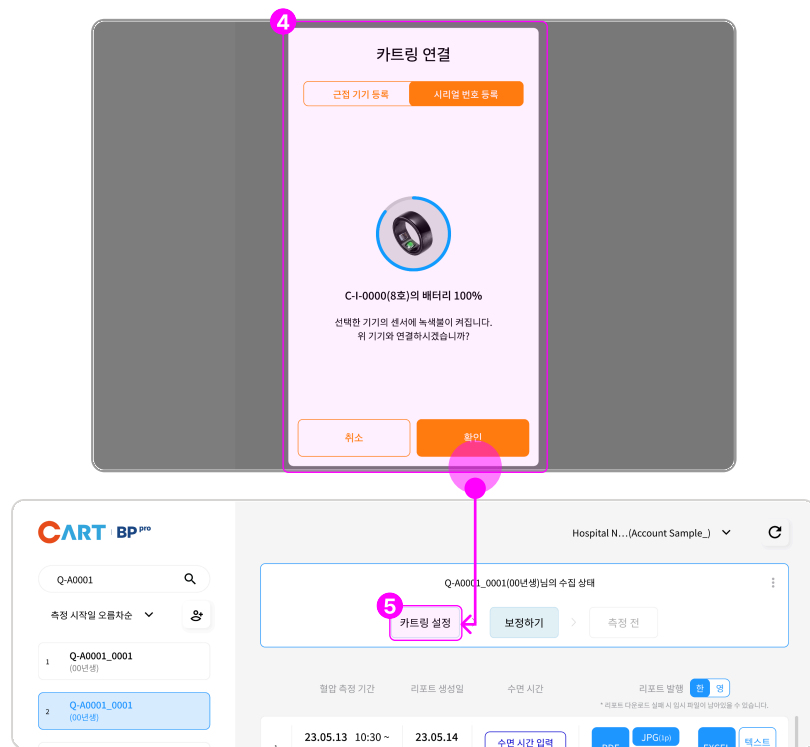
4

카트링 연결

근접 기기 등록 | 시리얼 번호 등록

C-I-0000(8호)의 배터리 100%

선택한 기기의 센서에 녹색불이 켜집니다.
위 기기와 연결하시겠습니까?

취소

확인

CART | BP pro

Hospital N…(Account Sample_)

Q-A0001

측정 시작일 오름차순

1 Q-A0001_0001 (00년생)

2 Q-A0001_0001 (00년생)

Q-A0001_0001(00년생)님의 수집 상태

5

카트링 설정

보정하기

측정 전

혈압 측정 기간

리포트 생성일

수면 시간

리포트 발행

한 영

* 리포트 다운로드 실패 시 임시 파일이 남아있을 수 있습니다.

23.05.13 10:30 ~

23.05.14

수면 시간 입력

PDF

JPG(1p)

EXCEL

텍스트